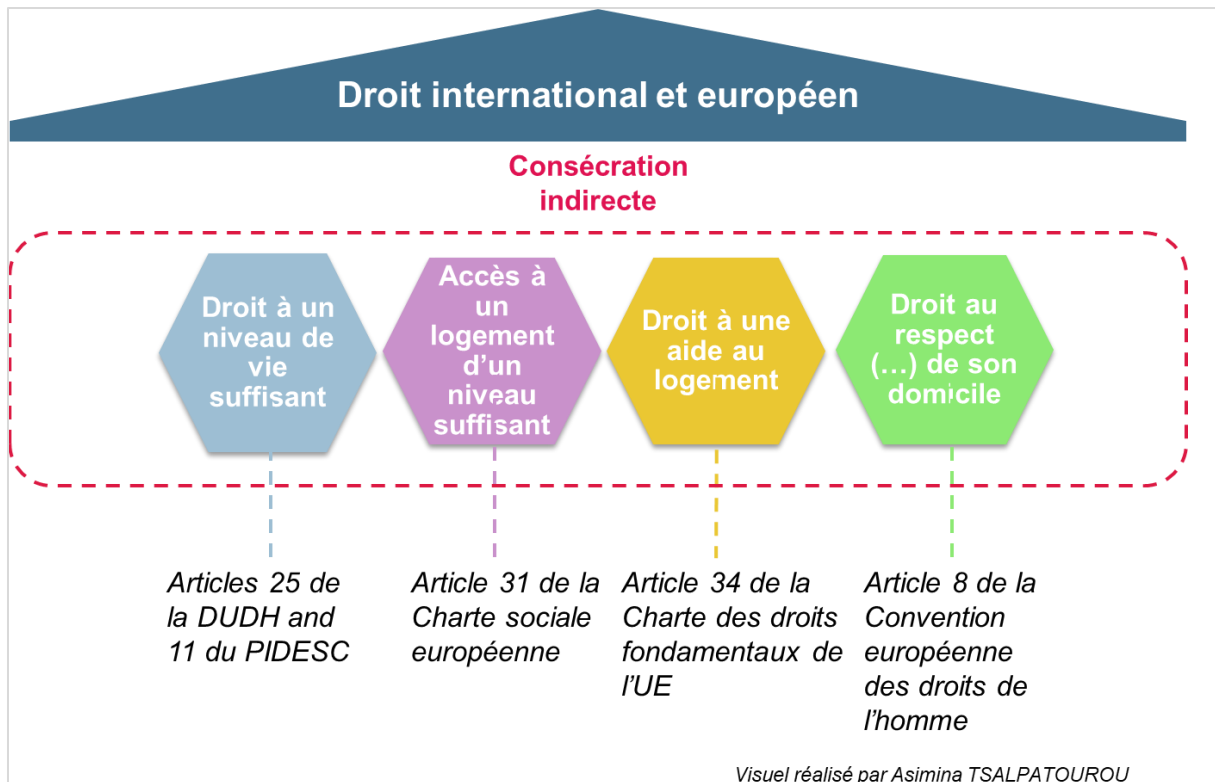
Droit international et européen

Consécration indirecte

Droit à un niveau de vie suffisant

Accès à un logement d'un niveau suffisant

Droit à une aide au logement

Droit au respect (…) de son domicile

Articles 25 de la DUDH and 11 du PIDESC

Article 31 de la Charte sociale européenne

Article 34 de la Charte des droits fondamentaux de l'UE

Article 8 de la Convention européenne des droits de l'homme

Visuel réalisé par Asimina TSALPATOUROU